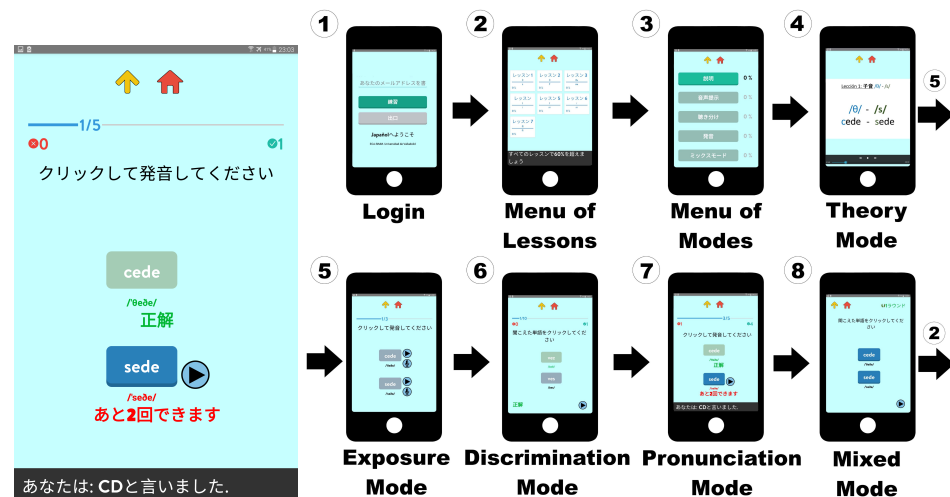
23:03

0

1/5

1

クリックして発音してください

cede

/'θeðe/

正解

sede

/'seðe/

あと2回できます

あなたは: CDと言いました.

1

あなたのメールアドレスを表

練習

出口

Japoteiへようこそ

Login

2

レッスン1 レッスン2 レッスン3
レッスン4 レッスン5 レッスン6
レッスン7

すべてのレッスンで60%を超えましょう

Menu of Lessons

3

説明 0%
音声提示 0%
聞き分け 0%
発音 0%
ミックスモード 0%

Menu of Modes

4

Lección 1: 子音 /θ/ - /s/

/θ/ - /s/
cede - sede

Theory Mode

5

5

1/5

クリックして発音してください

cede

sede

Exposure Mode

6

1/10

聞こえた単語をクリックしてください

ceo

seo

正解

Discrimination Mode

7

1/5

クリックして発音してください

cede

正解

sede

あと2回できます

あなたは: CDと言いました.

Pronunciation Mode

8

1/1ラウンド

聞こえた単語をクリックしてください

cede

sede

Mixed Mode

2